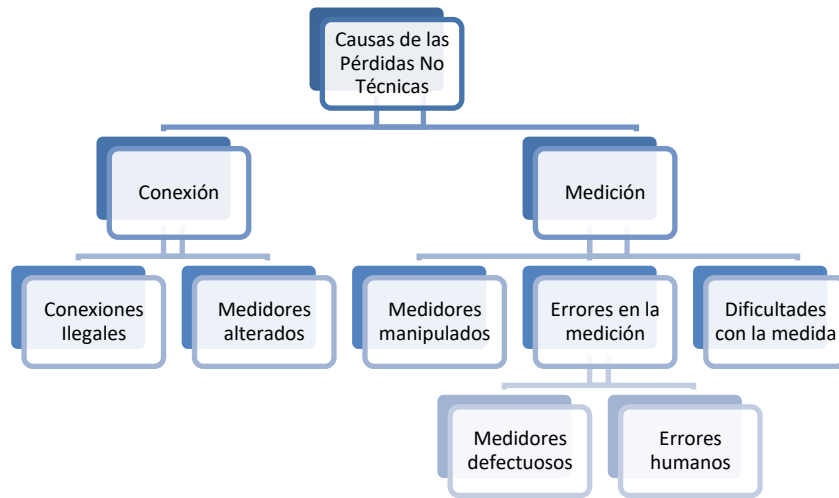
Causas de las Pérdidas No Técnicas

Conexión

Medición

Conexiones Ilegales

Medidores alterados

Medidores manipulados

Errores en la medición

Dificultades con la medida

Medidores defectuosos

Errores humanos